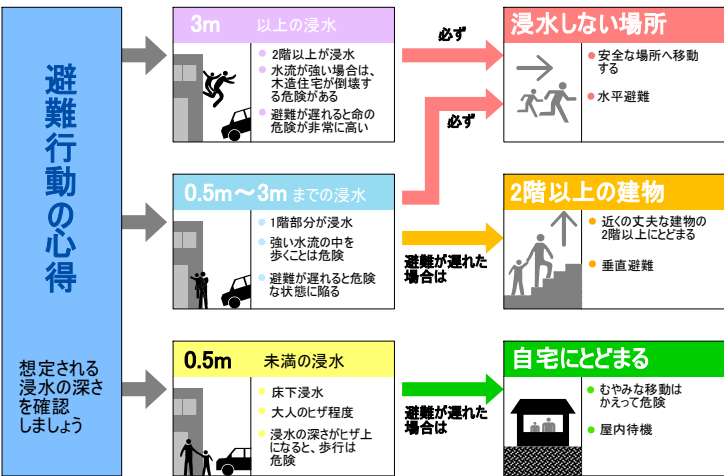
避難行動の心得

想定される浸水の深さを確認しましょう

3m 以上の浸水

2階以上が浸水

水流が強い場合は、木造住宅が倒壊する危険がある

避難が遅れると命の危険が非常に高い

0.5m〜3m までの浸水

1階部分が浸水

強い水流の中を歩くことは危険

避難が遅れると危険な状態に陥る

0.5m 未満の浸水

床下浸水

大人のヒザ程度

浸水の深さがヒザ上になると、歩行は危険

必ず

必ず

避難が遅れた場合は

避難が遅れた場合は

浸水しない場所

安全な場所へ移動する

水平避難

2階以上の建物

近くの丈夫な建物の2階以上にとどまる

垂直避難

自宅にとどまる

むやみな移動はかえって危険

屋内待機